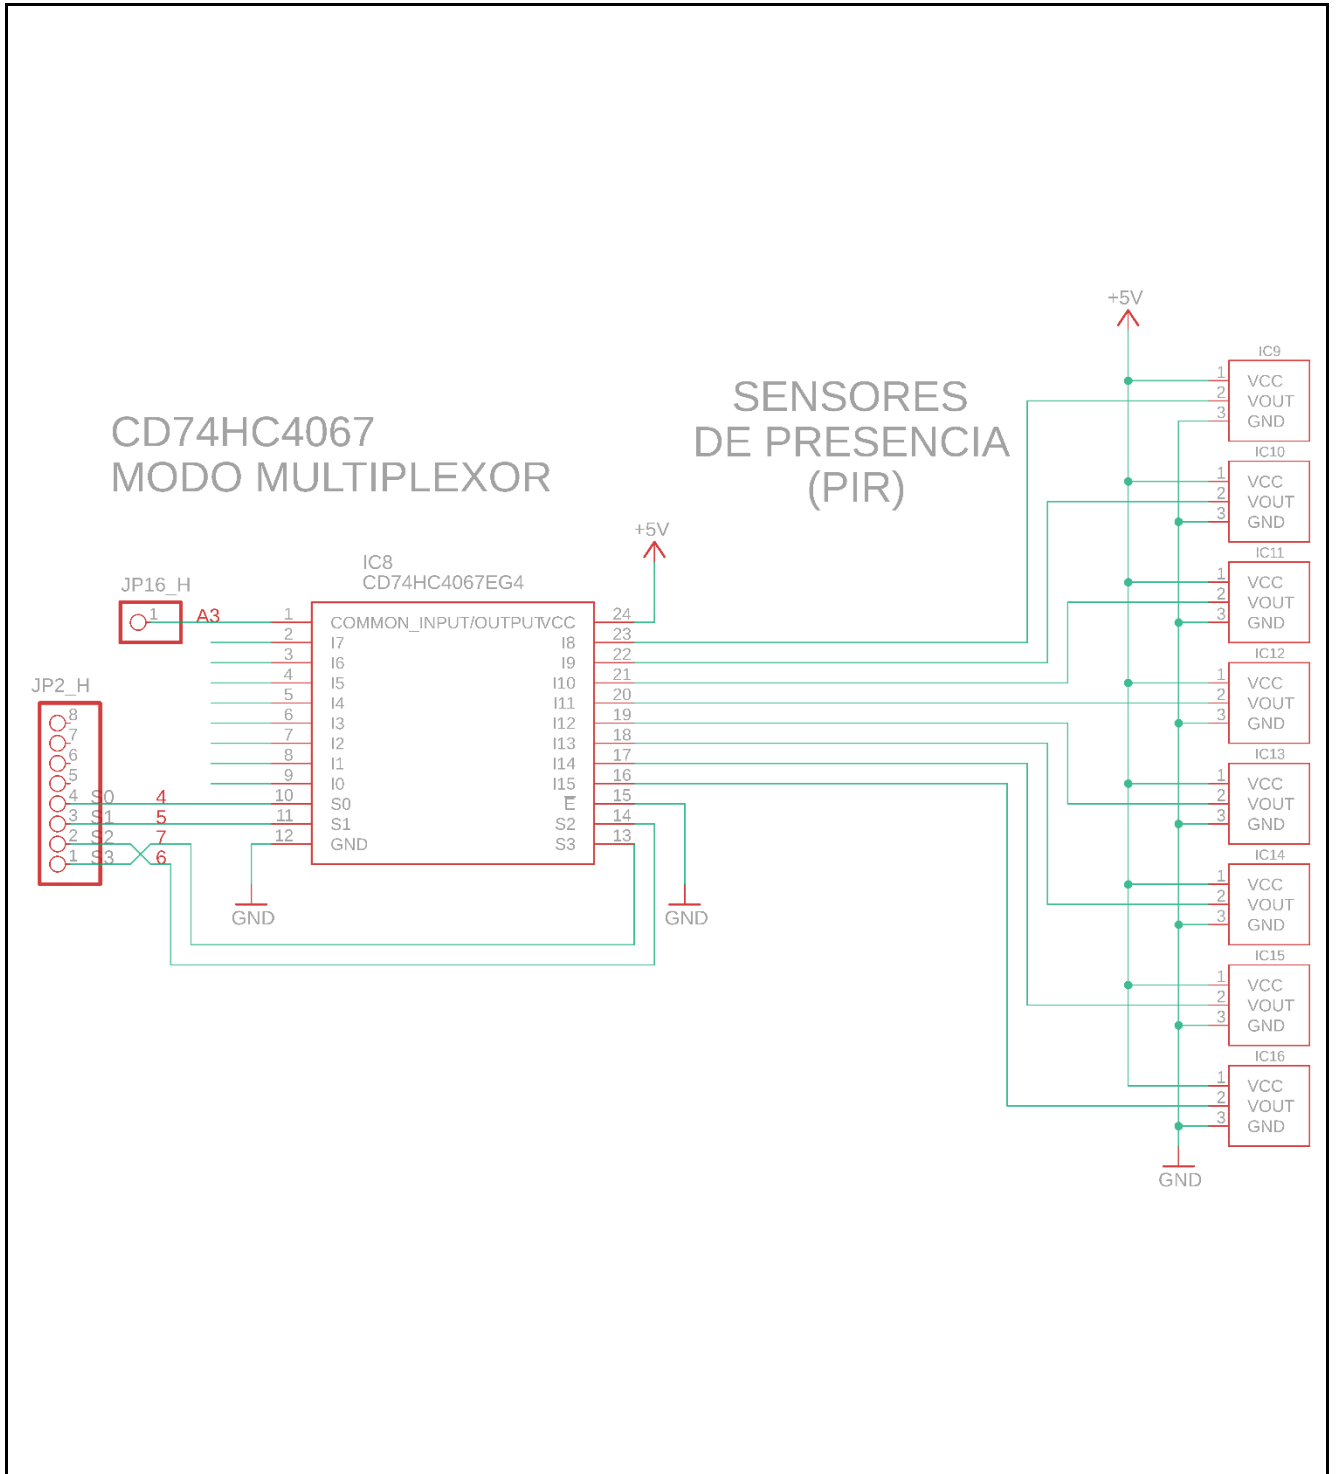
CD74HC4067
MODO MULTIPLEXOR

SENSORES
DE PRESENCIA
(PIR)

+5V

IC8
CD74HC4067EG4

+5V

JP16_H
1 A3

JP2_H
8
7
6
5
4 S0 4
3 S1 5
2 S2 7
1 S3 6

1 COMMON_INPUT/OUTPUT VCC 24
2 I7 I8 23
3 I6 I9 22
4 I5 I10 21
5 I4 I11 20
6 I3 I12 19
7 I2 I13 18
8 I1 I14 17
9 I0 I15 16
10 S0 $\overline{E}$ 15
11 S1 S2 14
12 GND S3 13

GND
GND

IC9
1 VCC
2 VOUT
3 GND

IC10
1 VCC
2 VOUT
3 GND

IC11
1 VCC
2 VOUT
3 GND

IC12
1 VCC
2 VOUT
3 GND

IC13
1 VCC
2 VOUT
3 GND

IC14
1 VCC
2 VOUT
3 GND

IC15
1 VCC
2 VOUT
3 GND

IC16
1 VCC
2 VOUT
3 GND

GND